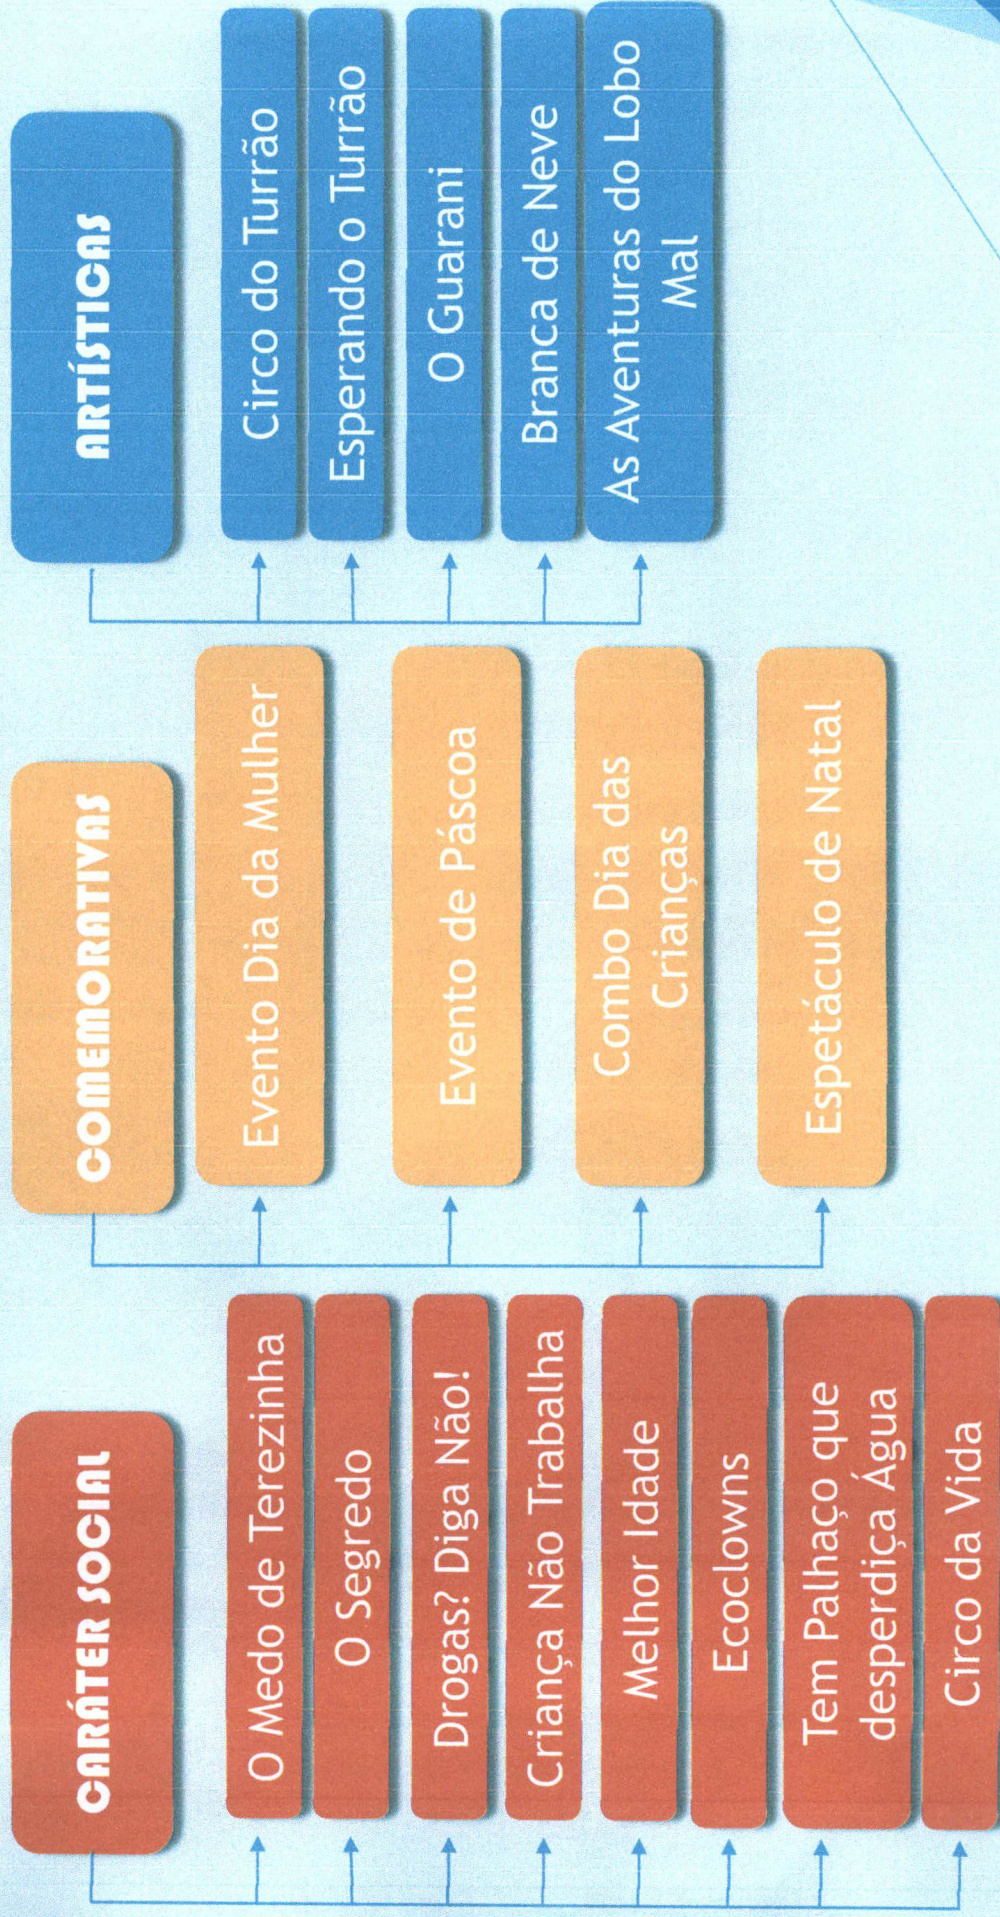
CARÁTER SOCIAL

O Medo de Terezinha

O Segredo

Drogas? Diga Não!

Criança Não Trabalha

Melhor Idade

Ecoclowns

Tem Palhaço que desperdiça Água

Circo da Vida

COMEMORATIVAS

Evento Dia da Mulher

Evento de Páscoa

Combo Dia das Crianças

Espetáculo de Natal

ARTÍSTICAS

Circo do Turrão

Esperando o Turrão

O Guarani

Branca de Neve

As Aventuras do Lobo Mal